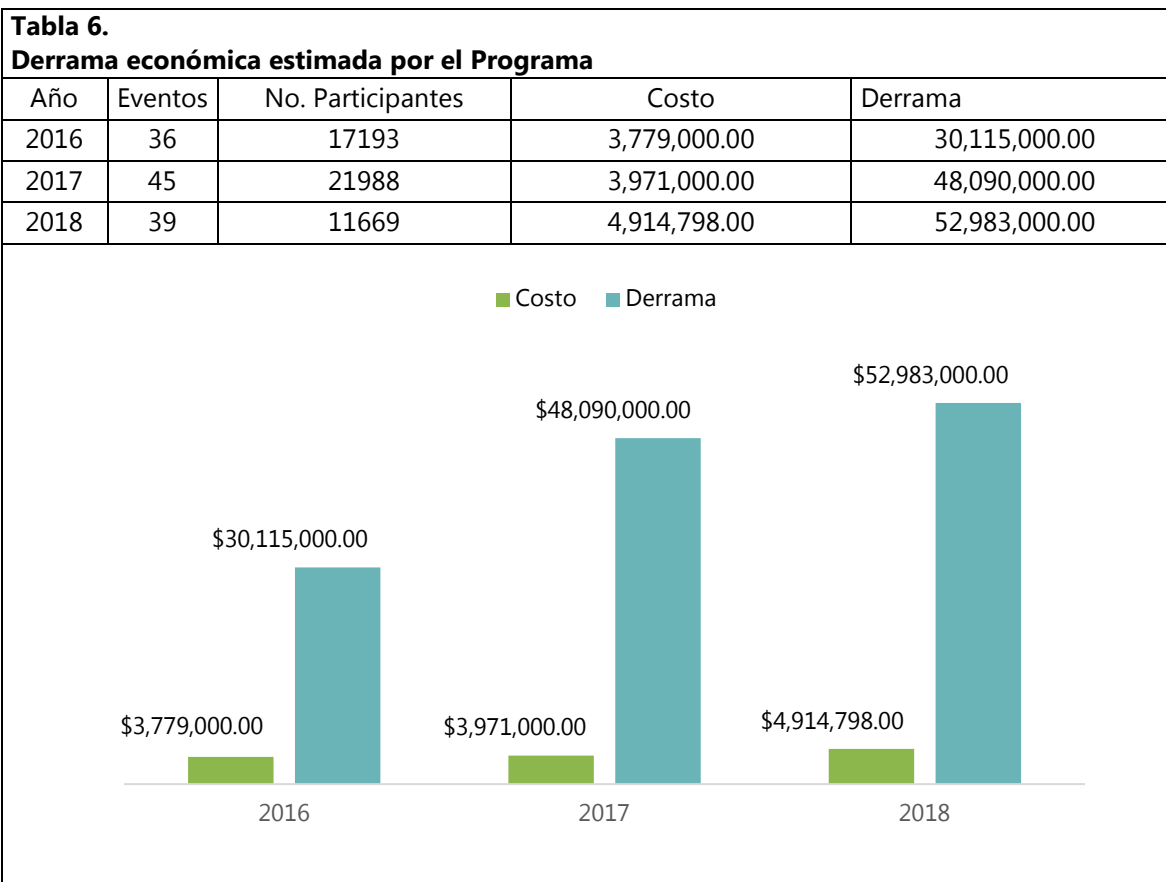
**Tabla 6.**
**Derrama económica estimada por el Programa**

| Año | Eventos | No. Participantes | Costo | Derrama |
|---|---|---|---|---|
| 2016 | 36 | 17193 | 3,779,000.00 | 30,115,000.00 |
| 2017 | 45 | 21988 | 3,971,000.00 | 48,090,000.00 |
| 2018 | 39 | 11669 | 4,914,798.00 | 52,983,000.00 |

Costo Derrama

$3,779,000.00
$30,115,000.00
$3,971,000.00
$48,090,000.00
$4,914,798.00
$52,983,000.00

2016 2017 2018